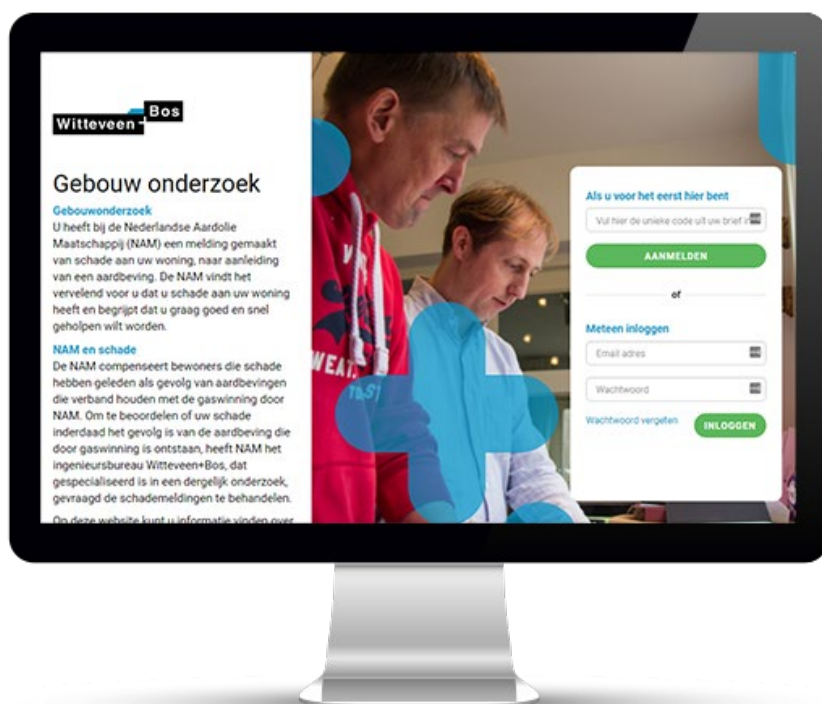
Witteveen+Bos

Gebouw onderzoek

Gebouwonderzoek
U heeft bij de Nederlandse Aardolie Maatschappij (NAM) een melding gemaakt van schade aan uw woning, naar aanleiding van een aardbeving. De NAM vindt het vervelend voor u dat u schade aan uw woning heeft en begrijpt dat u graag goed en snel geholpen wilt worden.

NAM en schade
De NAM compenseert bewoners die schade hebben geleden als gevolg van aardbevingen die verband houden met de gaswinning door NAM. Om te beoordelen of uw schade inderdaad het gevolg is van de aardbeving die door gaswinning is ontstaan, heeft NAM het ingenieursbureau Witteveen+Bos, dat gespecialiseerd is in een dergelijk onderzoek, gevraagd de schademeldingen te behandelen.

Op deze website kunt u informatie vinden over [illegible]

Als u voor het eerst hier bent
Vul hier de unieke code uit uw brief in
AANMELDEN
of
Meteen inloggen
Email adres
Wachtwoord
Wachtwoord vergeten
INLOGGEN